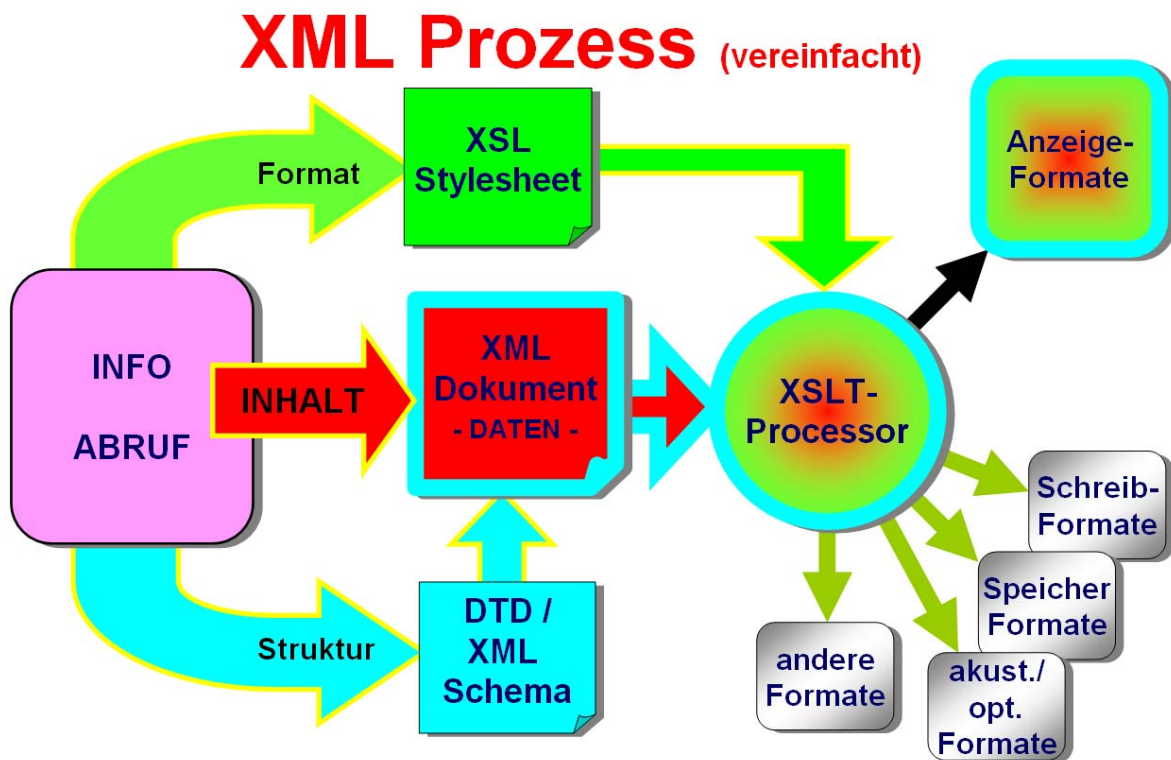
XML Prozess (vereinfacht)

Format

XSL Stylesheet

Anzeige-Formate

INFO

ABRUF

INHALT

XML Dokument - DATEN -

XSLT-Processor

Schreib-Formate

Speicher Formate

akust./ opt. Formate

andere Formate

Struktur

DTD / XML Schema